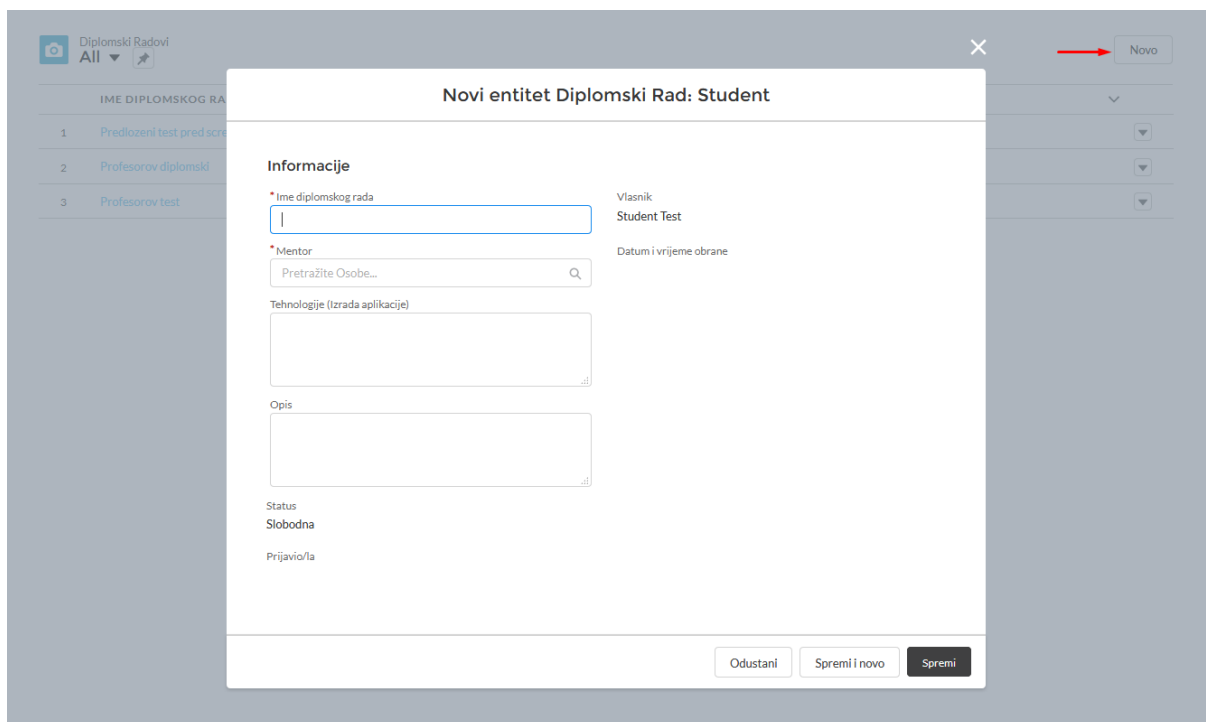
Diplomski Radovi
All

Novo

IME DIPLOMSKOG RA

1 Predlozeni test pred scre
2 Profesorov diplomski
3 Profesorov test

Novi entitet Diplomski Rad: Student

Informacije

* Ime diplomskog rada

* Mentor
Pretražite Osobe...

Tehnologije (Izrada aplikacije)

Opis

Status
Slobodna

Prijavio/la

Vlasnik
Student Test

Datum i vrijeme obrane

Odustani
Spremi i novo
Spremi